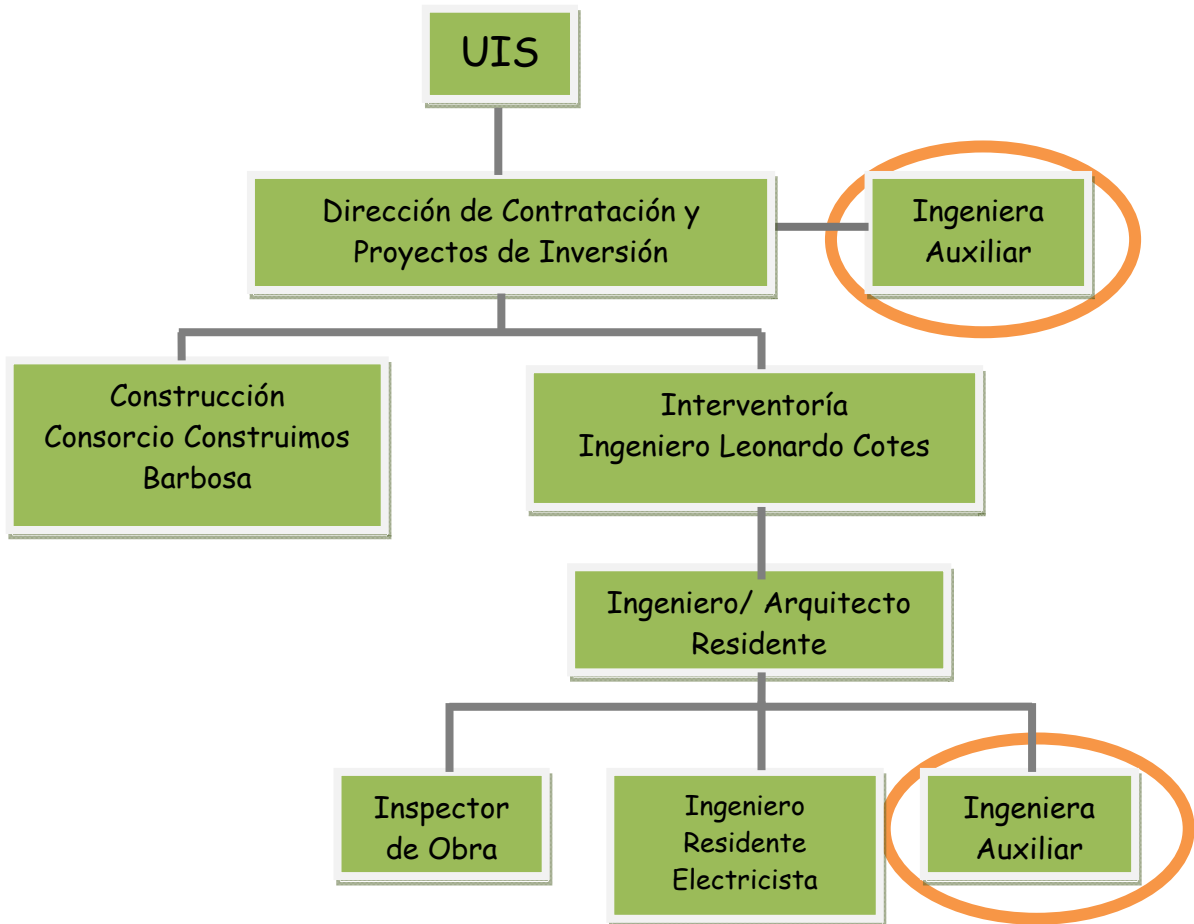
UIS

Dirección de Contratación y Proyectos de Inversión

Ingeniera Auxiliar

Construcción Consorcio Construimos Barbosa

Interventoría Ingeniero Leonardo Cotes

Ingeniero/ Arquitecto Residente

Inspector de Obra

Ingeniero Residente Electricista

Ingeniera Auxiliar